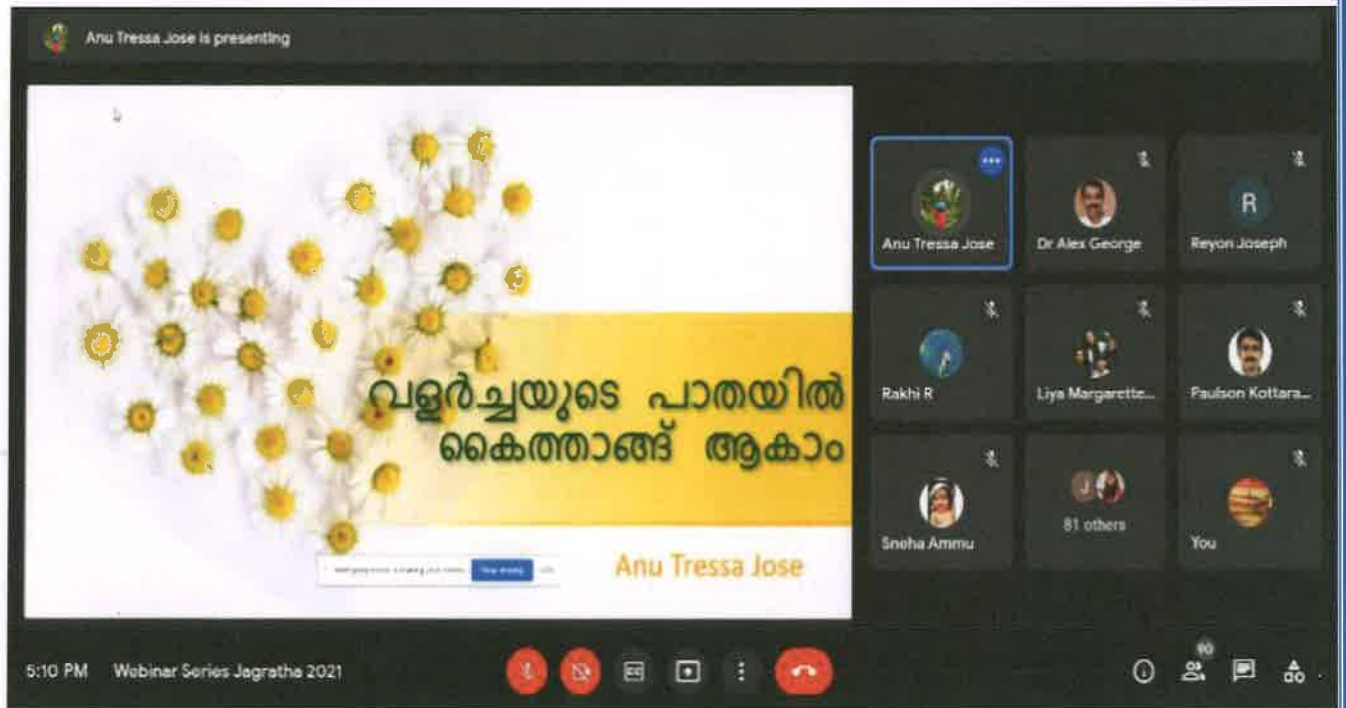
Anu Tressa Jose is presenting

വളർച്ചയുടെ പാതയിൽ കൈത്താങ്ങ് ആകാം

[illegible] Stop sharing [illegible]

Anu Tressa Jose

Anu Tressa Jose

Dr Alex George

R

Reyon Joseph

Rakhi R

Liya Margarette...

Paulson Kottara...

Sneha Ammu

J

81 others

You

5:10 PM Webinar Series Jagratha 2021

90